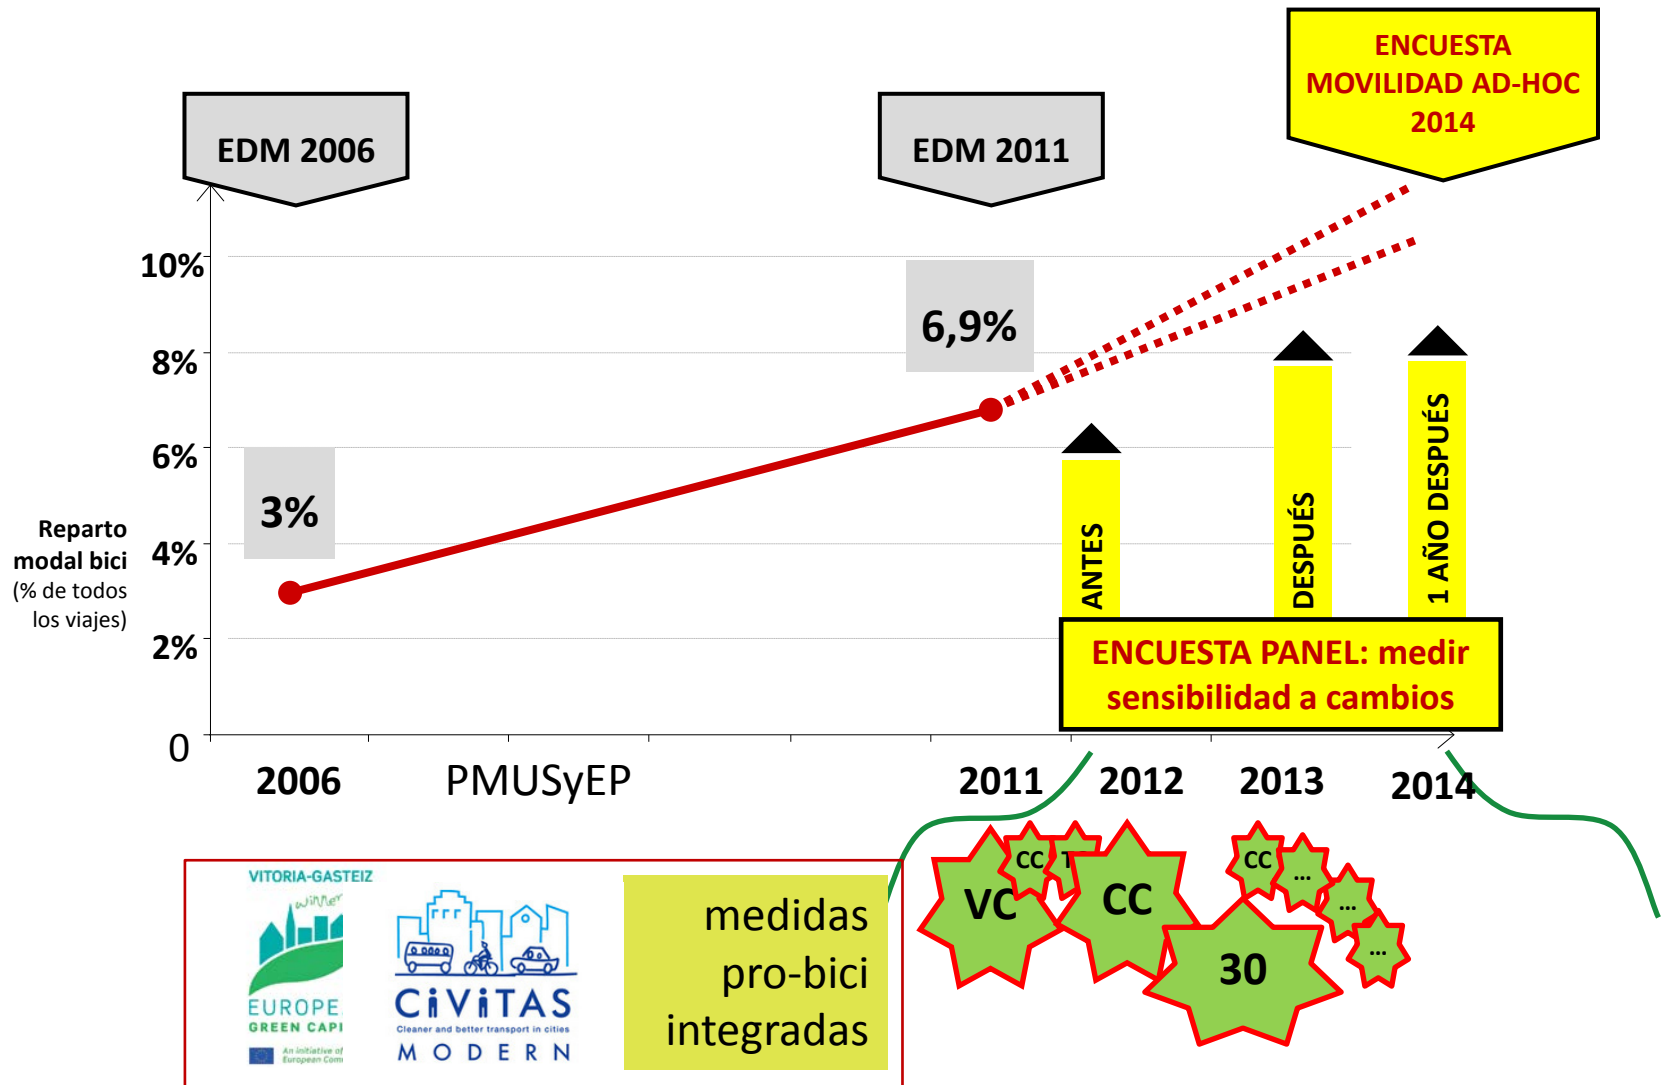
ENCUESTA MOVILIDAD AD-HOC 2014

EDM 2006

EDM 2011

10%
8%
6%
4%
2%
0

Reparto modal bici (% de todos los viajes)

3%

6,9%

ANTES

DESPUÉS

1 AÑO DESPUÉS

ENCUESTA PANEL: medir sensibilidad a cambios

2006 PMUSyEP 2011 2012 2013 2014

VITORIA-GASTEIZ winner EUROPE GREEN CAPI An initiative of European Com

CiViTAS Cleaner and better transport in cities MODERN

medidas pro-bici integradas

VC CC T CC 30 CC ... ... ...